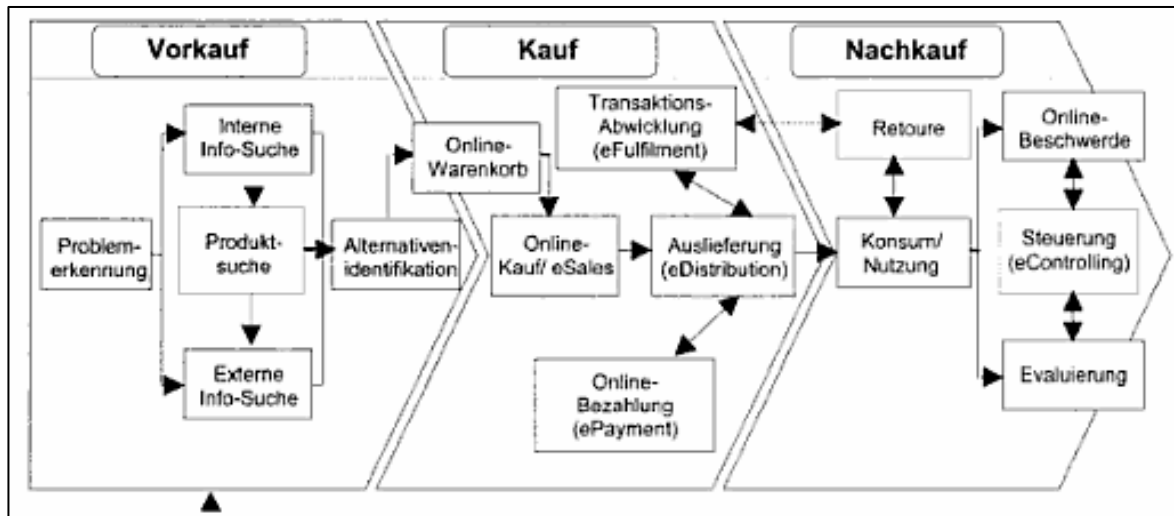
Vorkauf

Kauf

Nachkauf

Problemerkennung

Interne Info-Suche

Produktsuche

Externe Info-Suche

Alternativenidentifikation

Online-Warenkorb

Transaktions-Abwicklung (eFulfilment)

Online-Kauf/ eSales

Auslieferung (eDistribution)

Online-Bezahlung (ePayment)

Retoure

Konsum/ Nutzung

Online-Beschwerde

Steuerung (eControlling)

Evaluierung